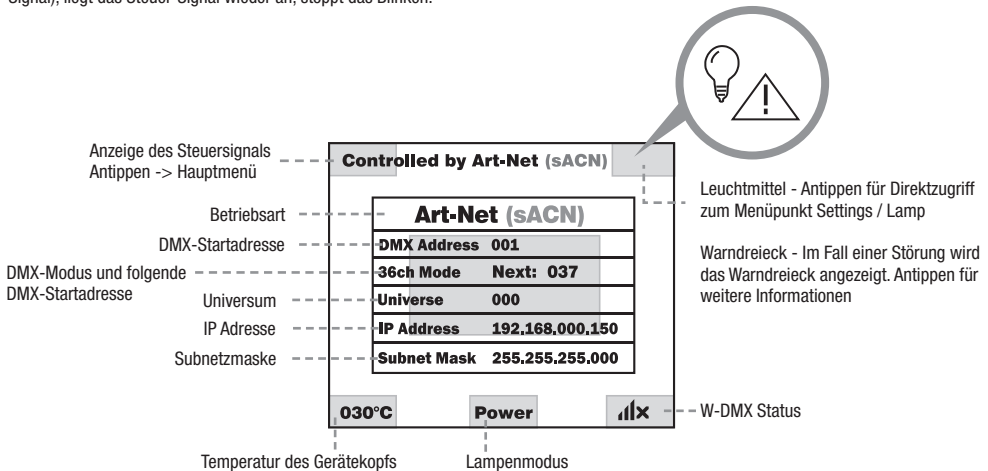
Signal), liegt das Steuer-Signal wieder an, stoppt das Blinken.

Anzeige des Steuersignals
Antippen -> Hauptmenü

Controlled by Art-Net (sACN)

Betriebsart

Art-Net (sACN)

DMX-Startadresse

DMX Address 001

DMX-Modus und folgende DMX-Startadresse

36ch Mode Next: 037

Universum

Universe 000

IP Adresse

IP Address 192.168.000.150

Subnetzmaske

Subnet Mask 255.255.255.000

030°C

Power

W-DMX Status

Temperatur des Gerätekopfs

Lampenmodus

Leuchtmittel - Antippen für Direktzugriff zum Menüpunkt Settings / Lamp

Warndreieck - Im Fall einer Störung wird das Warndreieck angezeigt. Antippen für weitere Informationen